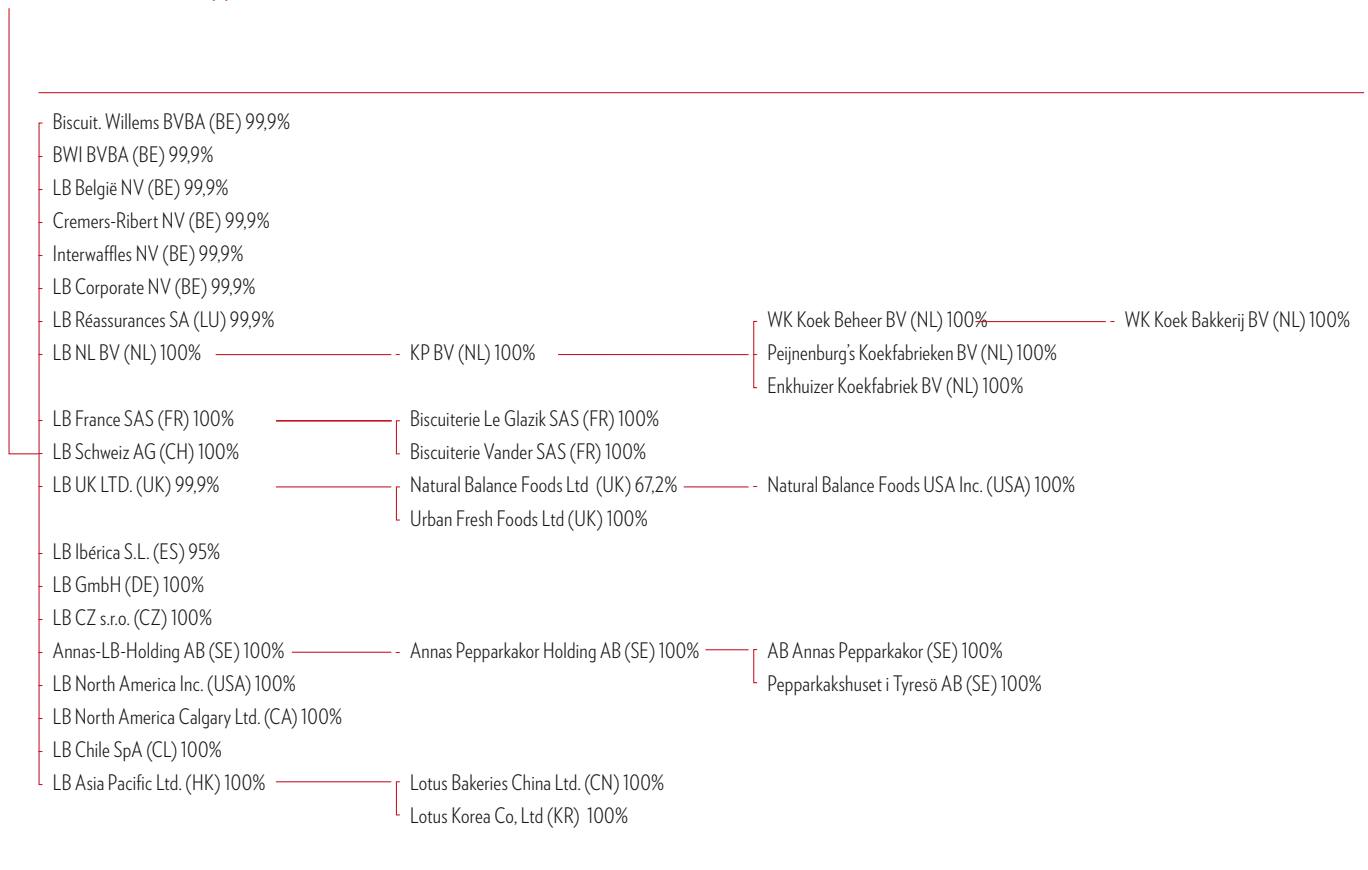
Biscuit. Willems BVBA (BE) 99,9%
BWI BVBA (BE) 99,9%
LB België NV (BE) 99,9%
Cremers-Ribert NV (BE) 99,9%
Interwaffles NV (BE) 99,9%
LB Corporate NV (BE) 99,9%
LB Réassurances SA (LU) 99,9%
LB NL BV (NL) 100%
KP BV (NL) 100%
WK Koek Beheer BV (NL) 100%
WK Koek Bakkerij BV (NL) 100%
Peijnenburg's Koekfabrieken BV (NL) 100%
Enkhuizer Koekfabriek BV (NL) 100%
LB France SAS (FR) 100%
Biscuiterie Le Glazik SAS (FR) 100%
Biscuiterie Vander SAS (FR) 100%
LB Schweiz AG (CH) 100%
LB UK LTD. (UK) 99,9%
Natural Balance Foods Ltd (UK) 67,2%
Natural Balance Foods USA Inc. (USA) 100%
Urban Fresh Foods Ltd (UK) 100%
LB Ibérica S.L. (ES) 95%
LB GmbH (DE) 100%
LB CZ s.r.o. (CZ) 100%
Annas-LB-Holding AB (SE) 100%
Annas Pepparkakor Holding AB (SE) 100%
AB Annas Pepparkakor (SE) 100%
Pepparkakshuset i Tyresö AB (SE) 100%
LB North America Inc. (USA) 100%
LB North America Calgary Ltd. (CA) 100%
LB Chile SpA (CL) 100%
LB Asia Pacific Ltd. (HK) 100%
Lotus Bakeries China Ltd. (CN) 100%
Lotus Korea Co, Ltd (KR) 100%